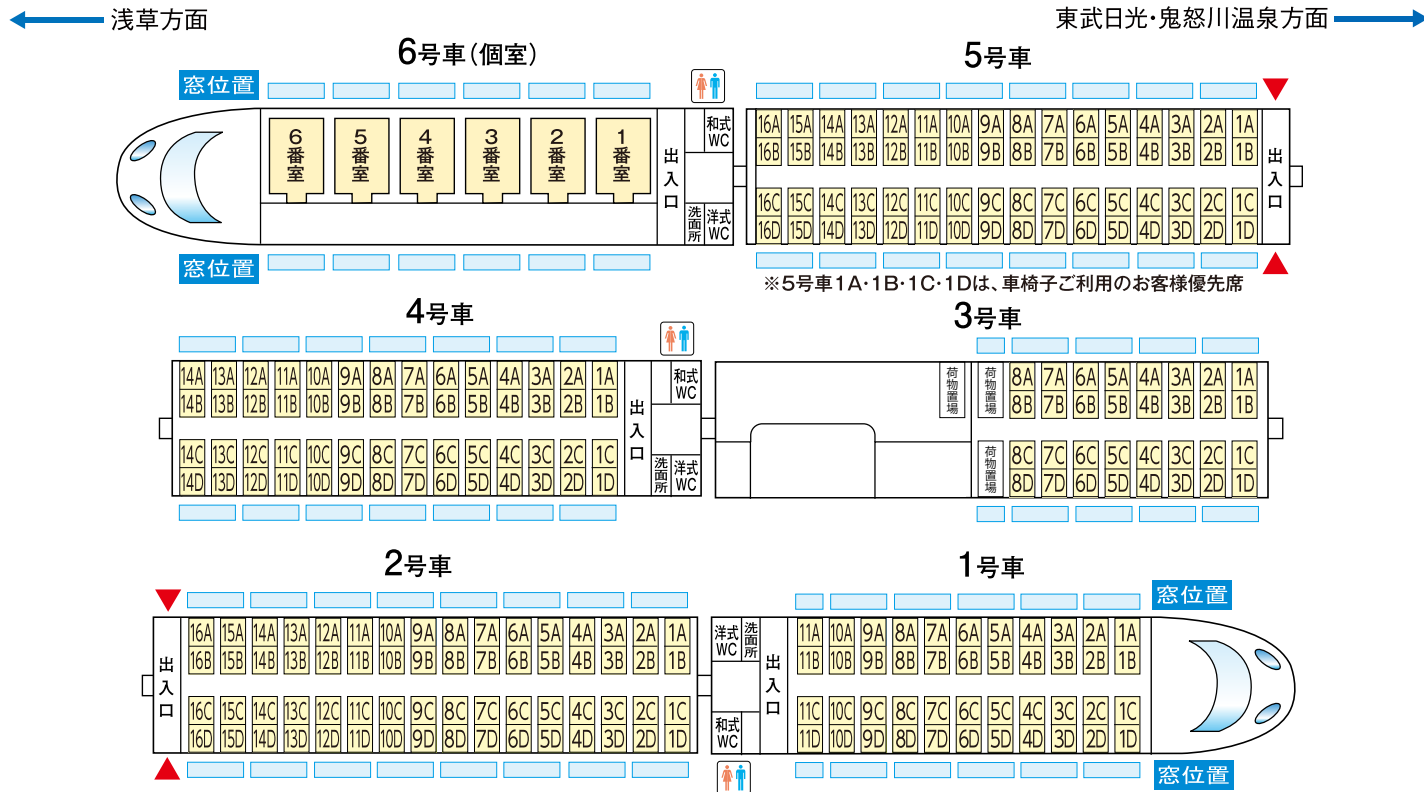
浅草方面

東武日光・鬼怒川温泉方面

6号車（個室）

窓位置

6番室 5番室 4番室 3番室 2番室 1番室

出入口

和式WC

洗面所

洋式WC

窓位置

5号車

16A 15A 14A 13A 12A 11A 10A 9A 8A 7A 6A 5A 4A 3A 2A 1A
16B 15B 14B 13B 12B 11B 10B 9B 8B 7B 6B 5B 4B 3B 2B 1B

16C 15C 14C 13C 12C 11C 10C 9C 8C 7C 6C 5C 4C 3C 2C 1C
16D 15D 14D 13D 12D 11D 10D 9D 8D 7D 6D 5D 4D 3D 2D 1D

出入口

※5号車1A・1B・1C・1Dは、車椅子ご利用のお客様優先席

4号車

14A 13A 12A 11A 10A 9A 8A 7A 6A 5A 4A 3A 2A 1A
14B 13B 12B 11B 10B 9B 8B 7B 6B 5B 4B 3B 2B 1B

14C 13C 12C 11C 10C 9C 8C 7C 6C 5C 4C 3C 2C 1C
14D 13D 12D 11D 10D 9D 8D 7D 6D 5D 4D 3D 2D 1D

出入口

和式WC

洗面所

洋式WC

3号車

荷物置場

荷物置場

8A 7A 6A 5A 4A 3A 2A 1A
8B 7B 6B 5B 4B 3B 2B 1B

荷物置場

8C 7C 6C 5C 4C 3C 2C 1C
8D 7D 6D 5D 4D 3D 2D 1D

2号車

出入口

16A 15A 14A 13A 12A 11A 10A 9A 8A 7A 6A 5A 4A 3A 2A 1A
16B 15B 14B 13B 12B 11B 10B 9B 8B 7B 6B 5B 4B 3B 2B 1B

16C 15C 14C 13C 12C 11C 10C 9C 8C 7C 6C 5C 4C 3C 2C 1C
16D 15D 14D 13D 12D 11D 10D 9D 8D 7D 6D 5D 4D 3D 2D 1D

1号車

窓位置

洋式WC

洗面所

和式WC

出入口

11A 10A 9A 8A 7A 6A 5A 4A 3A 2A 1A
11B 10B 9B 8B 7B 6B 5B 4B 3B 2B 1B

11C 10C 9C 8C 7C 6C 5C 4C 3C 2C 1C
11D 10D 9D 8D 7D 6D 5D 4D 3D 2D 1D

窓位置